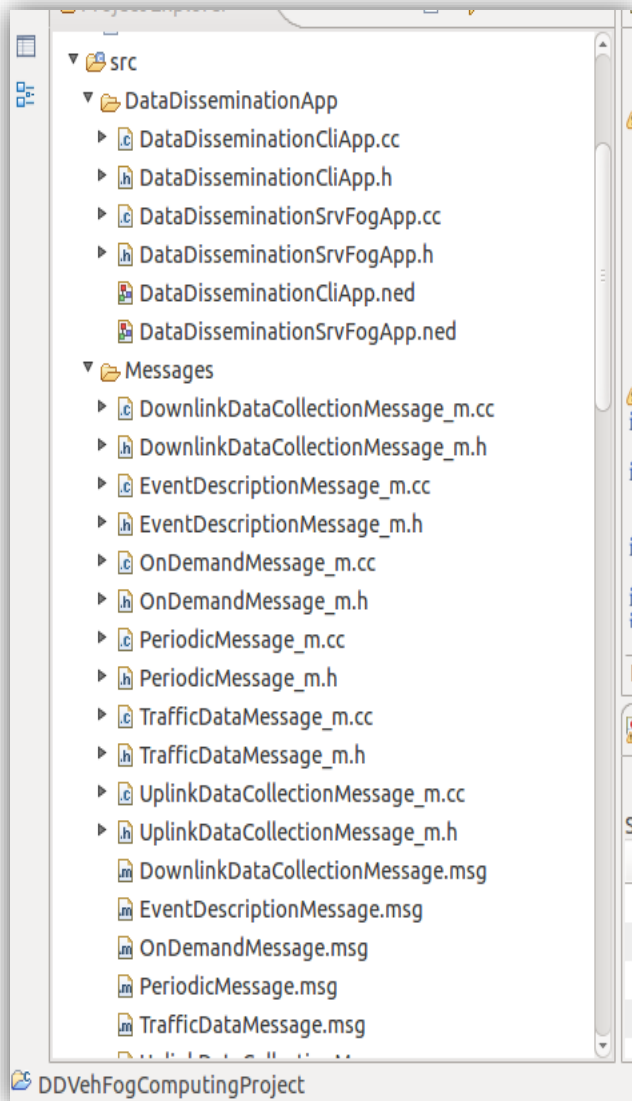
src
DataDisseminationApp
DataDisseminationCliApp.cc
DataDisseminationCliApp.h
DataDisseminationSrvFogApp.cc
DataDisseminationSrvFogApp.h
DataDisseminationCliApp.ned
DataDisseminationSrvFogApp.ned
Messages
DownlinkDataCollectionMessage_m.cc
DownlinkDataCollectionMessage_m.h
EventDescriptionMessage_m.cc
EventDescriptionMessage_m.h
OnDemandMessage_m.cc
OnDemandMessage_m.h
PeriodicMessage_m.cc
PeriodicMessage_m.h
TrafficDataMessage_m.cc
TrafficDataMessage_m.h
UplinkDataCollectionMessage_m.cc
UplinkDataCollectionMessage_m.h
DownlinkDataCollectionMessage.msg
EventDescriptionMessage.msg
OnDemandMessage.msg
PeriodicMessage.msg
TrafficDataMessage.msg
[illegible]
DDVehFogComputingProject